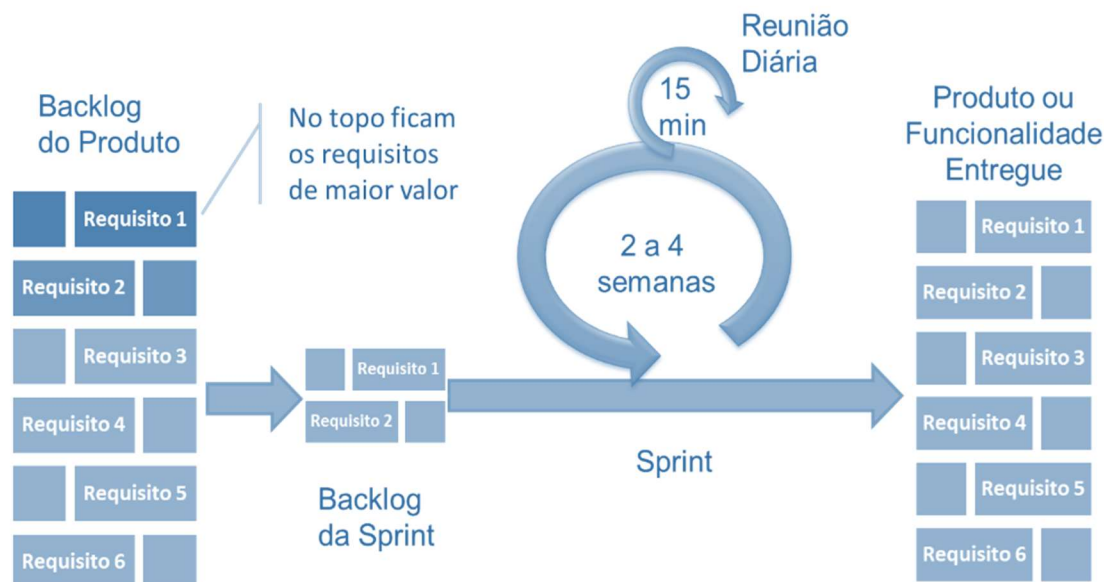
Backlog do Produto

No topo ficam os requisitos de maior valor

Requisito 1
Requisito 2
Requisito 3
Requisito 4
Requisito 5
Requisito 6

Reunião Diária

15 min

2 a 4 semanas

Requisito 1
Requisito 2

Backlog da Sprint

Sprint

Produto ou Funcionalidade Entregue

Requisito 1
Requisito 2
Requisito 3
Requisito 4
Requisito 5
Requisito 6